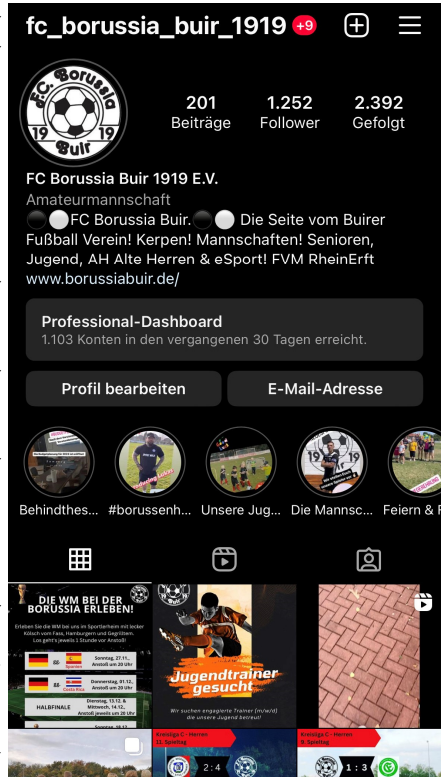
fc_borussia_buir_1919 +9

F.C. Borussia 19 19 Buir

201 Beiträge
1.252 Follower
2.392 Gefolgt

FC Borussia Buir 1919 E.V.
Amateurmannschaft
⚫⚪FC Borussia Buir.⚫⚪ Die Seite vom Buirer Fußball Verein! Kerpen! Mannschaften! Senioren, Jugend, AH Alte Herren & eSport! FVM RheinErft
www.borussiabuir.de/

Professional-Dashboard
1.103 Konten in den vergangenen 30 Tagen erreicht.

Profil bearbeiten
E-Mail-Adresse

Behindthes...
#borussenh...
Unsere Jug...
Die Mannsc...
Feiern & F

DIE WM BEI DER BORUSSIA ERLEBEN!
Erleben Sie die WM bei uns im Sportlerheim mit lecker Kölsch vom Fass, Hamburgern und Getränken. Los geht's jeweils 1 Stunde vor Anstoß!
Sonntag, 27.11. Anstoß um 20 Uhr
Donnerstag, 01.12. Anstoß um 20 Uhr
HALBFINALE
Dienstag, 13.12. & Mittwoch, 14.12. Anstoß jeweils um 20 Uhr

Jugendtrainer gesucht
Wir suchen engagierte Trainer (m/w/d) die unsere Jugend betreut!

Kreisliga C - Herren
11. Spieltag
2:4

Kreisliga C - Herren
8. Spieltag
1:3